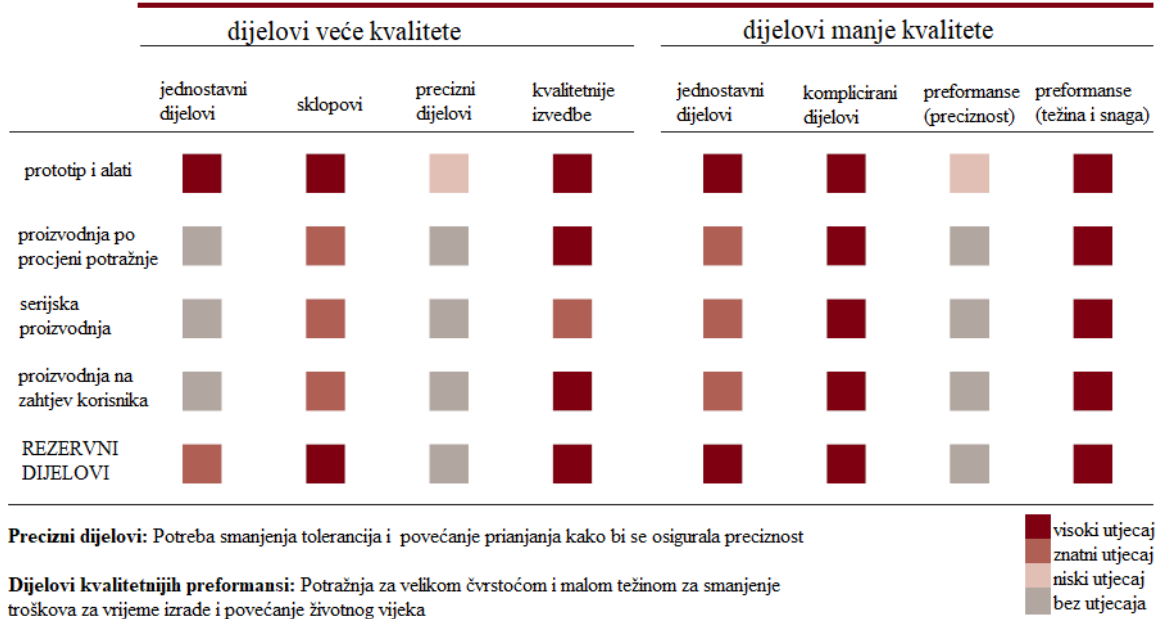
dijelovi veće kvalitete

dijelovi manje kvalitete

| | jednostavni dijelovi | sklopovi | precizni dijelovi | kvalitetnije izvedbe | jednostavni dijelovi | komplicirani dijelovi | preformanse (preciznost) | preformanse (težina i snaga) |
|---|---|---|---|---|---|---|---|---|
| prototip i alati | | | | | | | | |
| proizvodnja po procjeni potražnje | | | | | | | | |
| serijska proizvodnja | | | | | | | | |
| proizvodnja na zahtjev korisnika | | | | | | | | |
| REZERVNI DIJELOVI | | | | | | | | |

**Precizni dijelovi:** Potreba smanjenja tolerancija i povećanje prianjanja kako bi se osigurala preciznost

**Dijelovi kvalitetnijih preformansi:** Potražnja za velikom čvrstoćom i malom težinom za smanjenje troškova za vrijeme izrade i povećanje životnog vijeka

visoki utjecaj
znatni utjecaj
niski utjecaj
bez utjecaja